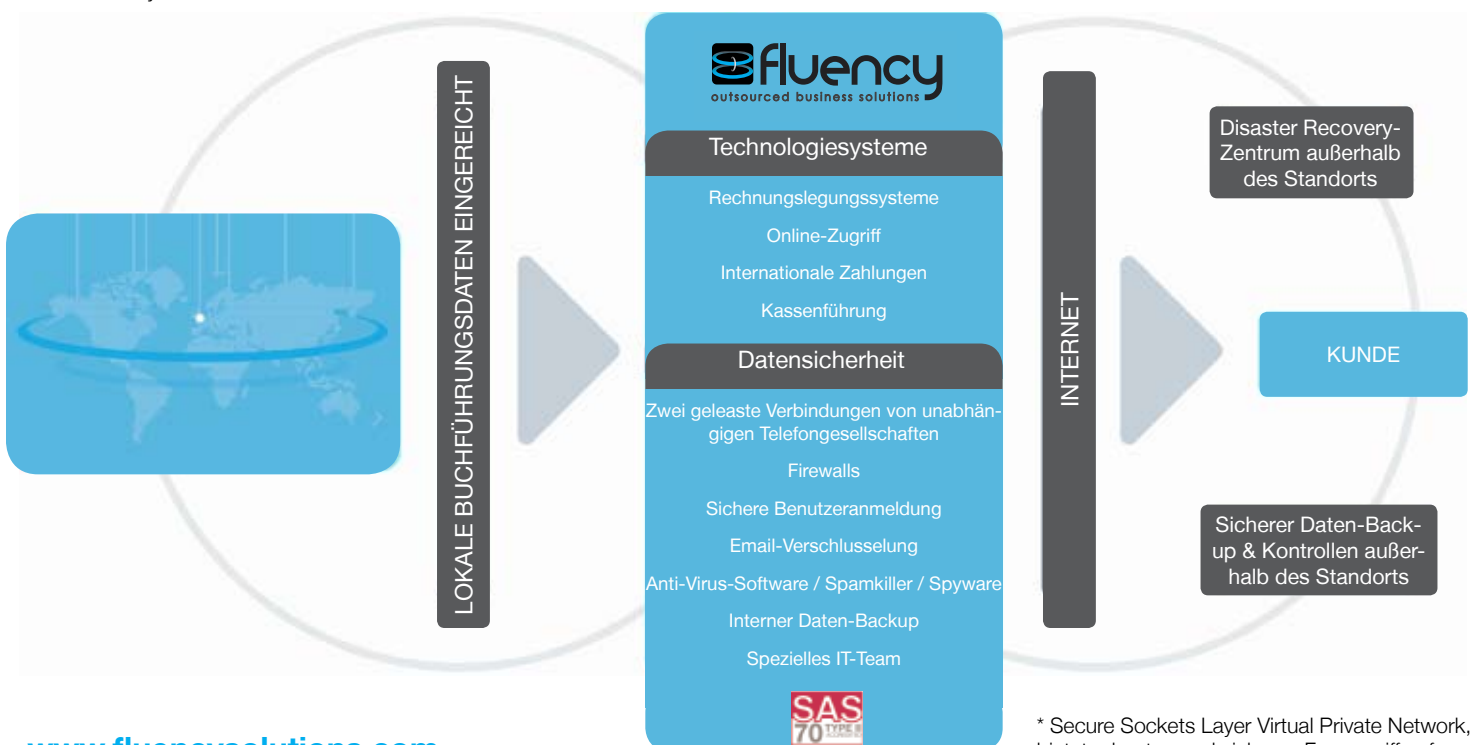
LOKALE BUCHFÜHRUNGSDATEN EINGEREICHT

fluency
outsourced business solutions

Technologiesysteme

Rechnungslegungssysteme

Online-Zugriff

Internationale Zahlungen

Kassenführung

Datensicherheit

Zwei geleaste Verbindungen von unabhängigen Telefongesellschaften

Firewalls

Sichere Benutzeranmeldung

Email-Verschlusselung

Anti-Virus-Software / Spamkiller / Spyware

Interner Daten-Backup

Spezielles IT-Team

SAS 70 TYPE II

INTERNET

Disaster Recovery-Zentrum außerhalb des Standorts

KUNDE

Sicherer Daten-Backup & Kontrollen außerhalb des Standorts

www.fluencysolutions.com

* Secure Sockets Layer Virtual Private Network, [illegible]